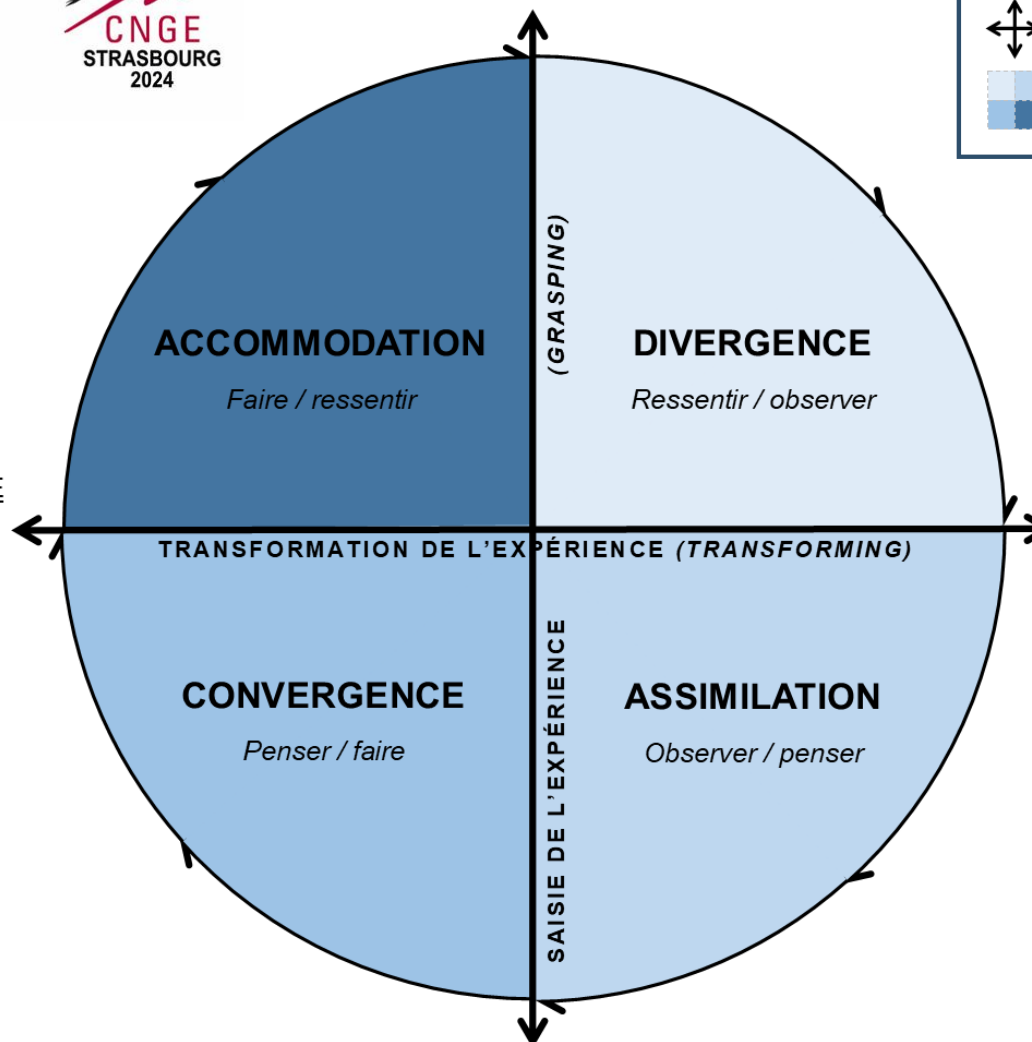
CNGE
STRASBOURG
2024

(GRASPING)

ACCOMMODATION
Faire / ressentir

DIVERGENCE
Ressentir / observer

TRANSFORMATION DE L'EXPÉRIENCE (TRANSFORMING)

CONVERGENCE
Penser / faire

SAISIE DE L'EXPÉRIENCE

ASSIMILATION
Observer / penser